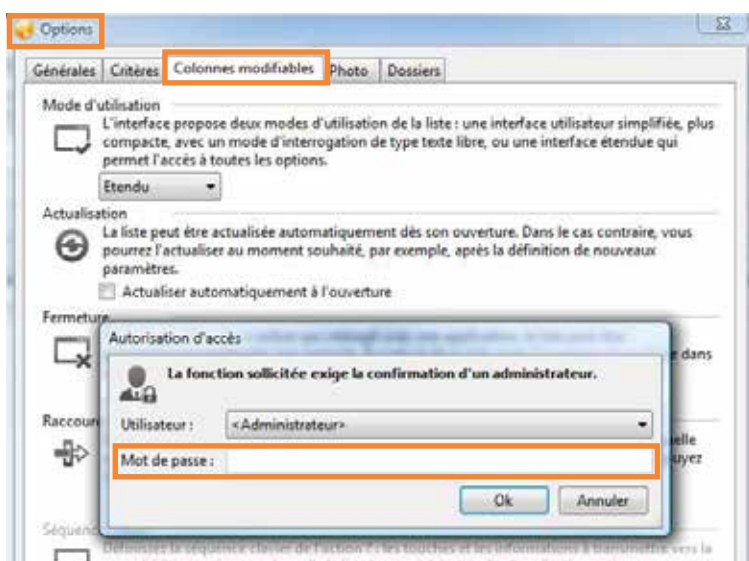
Options

Générales | Critères | Colonnes modifiables | Photo | Dossiers

Mode d'utilisation

L'interface propose deux modes d'utilisation de la liste : une interface utilisateur simplifiée, plus compacte, avec un mode d'interrogation de type texte libre, ou une interface étendue qui permet l'accès à toutes les options.

Etendu

Actualisation

La liste peut être actualisée automatiquement dès son ouverture. Dans le cas contraire, vous pourrez l'actualiser au moment souhaité, par exemple, après la définition de nouveaux paramètres.

Actualiser automatiquement à l'ouverture

Fermeture

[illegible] dans

Raccour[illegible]

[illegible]elle
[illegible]uyez

Séquenc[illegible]

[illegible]

Autorisation d'accès

La fonction sollicitée exige la confirmation d'un administrateur.

Utilisateur : <Administrateur>

Mot de passe :

Ok | Annuler